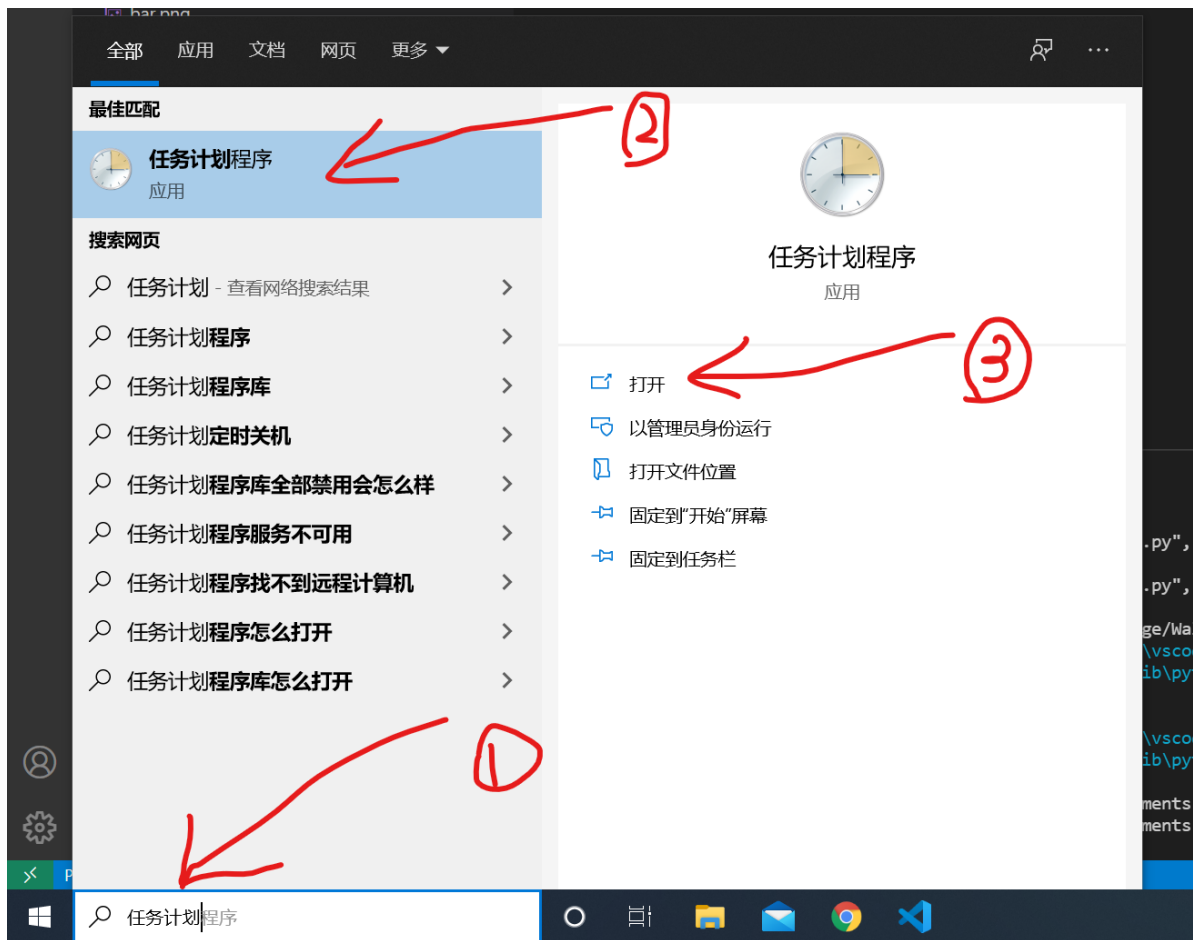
bar.png

全部 应用 文档 网页 更多

最佳匹配

任务计划程序
应用

搜索网页

任务计划 - 查看网络搜索结果

任务计划程序

任务计划程序库

任务计划定时关机

任务计划程序库全部禁用会怎么样

任务计划程序服务不可用

任务计划程序找不到远程计算机

任务计划程序怎么打开

任务计划程序库怎么打开

任务计划程序
应用

打开

以管理员身份运行

打开文件位置

固定到"开始"屏幕

固定到任务栏

②

③

①

.py",
.py",
ge/Wa
\vsco
ib\py
\vsco
ib\py
ments
ments

任务计划程序